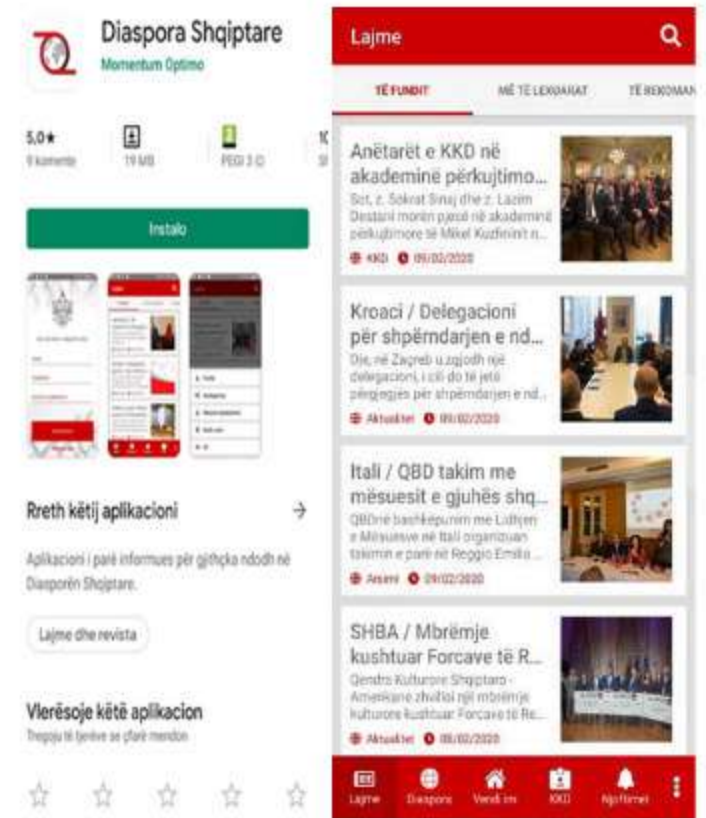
Diaspora Shqiptare
Momentum Optimo

5,0★
9 komente

19 MB

PEGI 3

Instalo

Rreth këtij aplikacioni →

Aplikacioni i parë informues për gjithçka ndodh në Diasporën Shqiptare.

Lajme dhe revista

Vlerësoje këtë aplikacion
Tregoju të tjerëve se çfarë mendon

Lajme

TË FUNDIT
MË TË LEXUARAT
TË REKOMAN

Anëtarët e KKD në akademinë përkujtimo...
Sot, z. Sokrat Sinaj dhe z. Lazim Destani morën pjesë në akademinë përkujtimore të Mikel Kudhinit n...
KKD 09/02/2020

Kroaci / Delegacioni për shpërndarjen e nd...
Dje, në Zagreb u zgjodh një delegacioni, i cili do të jetë përgjegjës për shpërndarjen e nd...
Aktualitet 09/02/2020

Itali / QBD takim me mësuesit e gjuhës shq...
QBD në bashkëpunim me Lidhjen e Mësuesve në Itali organizuan takimin e parë në Reggio Emilia...
Arsimi 09/02/2020

SHBA / Mbrëmje kushtuar Forcave të R...
Qendra Kulturore Shqiptaro - Amerikane zhvilloi një mbrëmje kulturore kushtuar Forcave të Re...
Aktualitet 09/02/2020

Lajme
Diaspora
Vendi im
KKD
Njoftimet